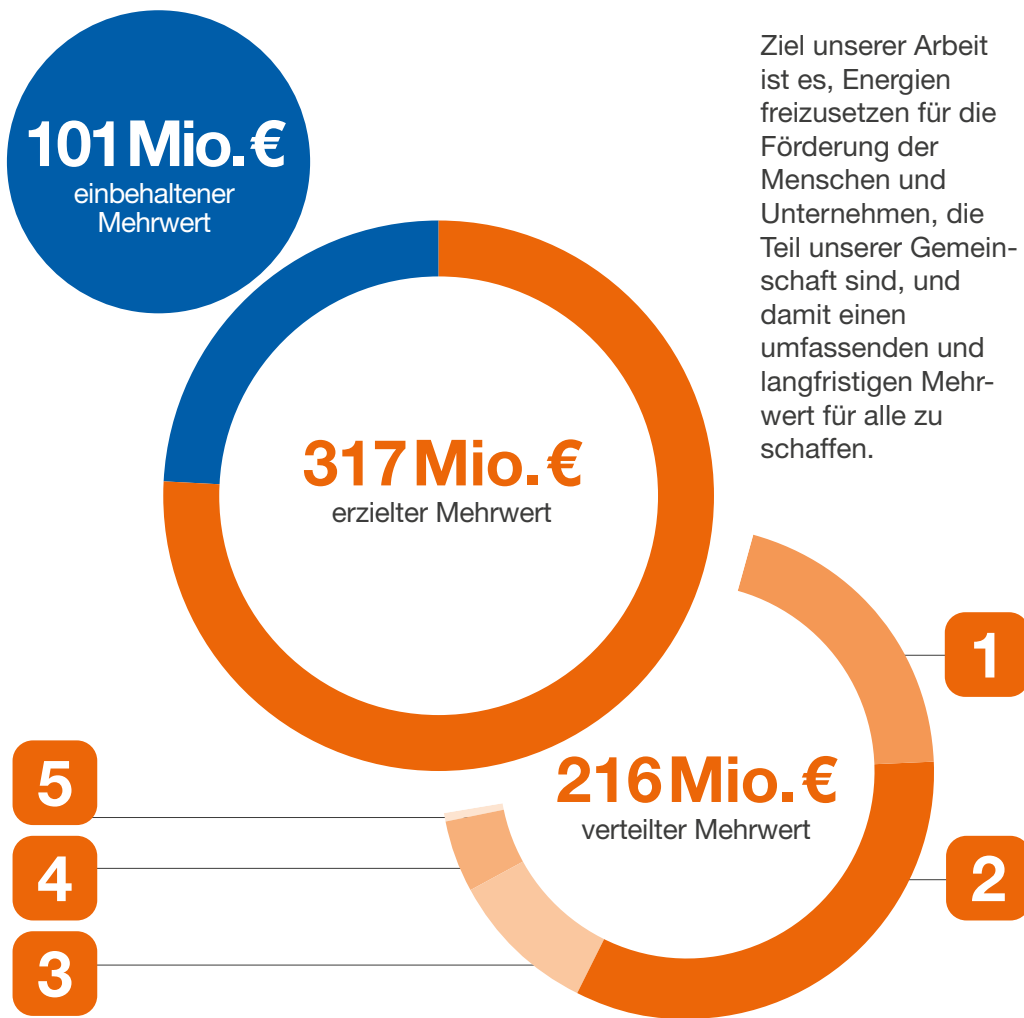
101 Mio. €
einbehaltener Mehrwert

Ziel unserer Arbeit ist es, Energien freizusetzen für die Förderung der Menschen und Unternehmen, die Teil unserer Gemeinschaft sind, und damit einen umfassenden und langfristigen Mehrwert für alle zu schaffen.

317 Mio. €
erzielter Mehrwert

1

216 Mio. €
verteilter Mehrwert

5

4

2

3